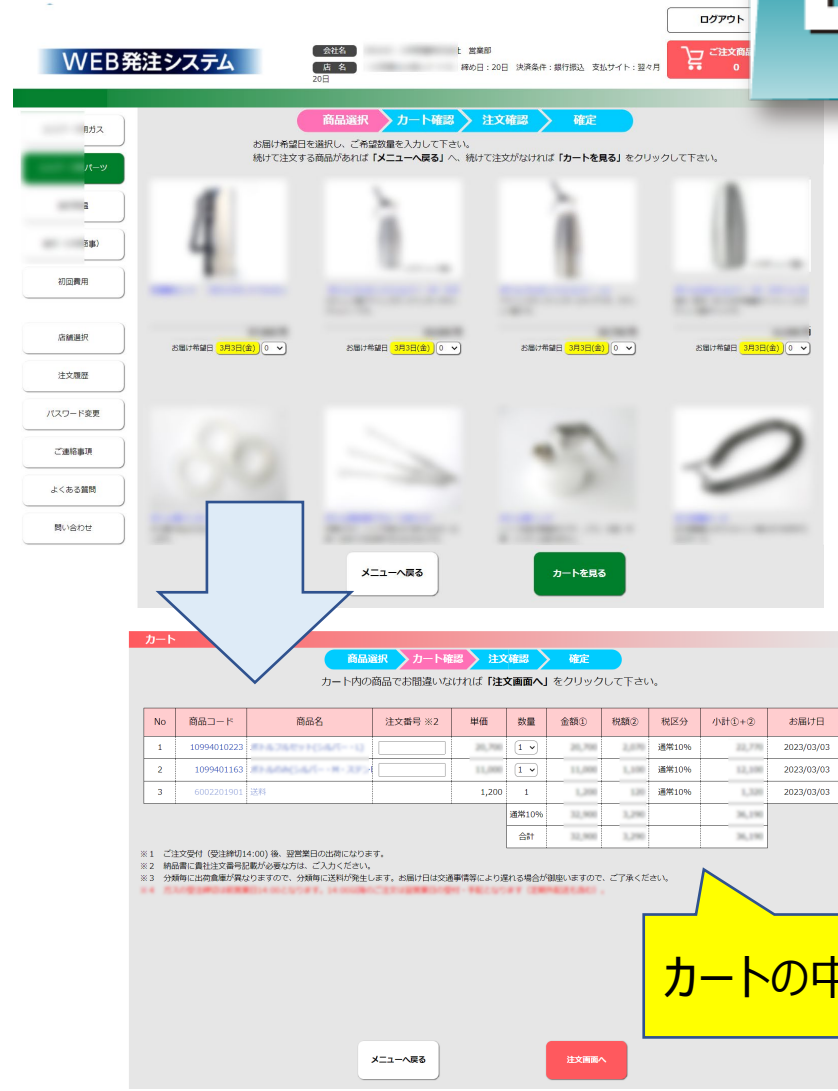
ログアウト

WEB発注システム

会社名 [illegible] 営業部
店名 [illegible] 締め日：20日 決済条件：銀行振込 支払サイト：翌々月20日

ご注文商品 0

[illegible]ガス
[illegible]パーツ
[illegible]
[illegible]
初回費用
店舗選択
注文履歴
パスワード変更
ご連絡事項
よくある質問
問い合わせ

商品選択 カート確認 注文確認 確定

お届け希望日を選択し、ご希望数量を入力して下さい。
続けて注文する商品があれば「メニューへ戻る」へ、続けて注文がなければ「カートを見る」をクリックして下さい。

お届け希望日 3月3日(金) 0
お届け希望日 3月3日(金) 0
お届け希望日 3月3日(金) 0
お届け希望日 3月3日(金) 0

メニューへ戻る
カートを見る

カート

商品選択 カート確認 注文確認 確定

カート内の商品でお間違いなければ「注文画面へ」をクリックして下さい。

| No | 商品コード | 商品名 | 注文番号 ※2 | 単価 | 数量 | 金額① | 税額② | 税区分 | 小計①+② | お届け日 |
|---|---|---|---|---|---|---|---|---|---|---|
| 1 | 10994010223 | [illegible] | | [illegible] | 1 | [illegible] | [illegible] | 通常10% | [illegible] | 2023/03/03 |
| 2 | 1099401163 | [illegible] | | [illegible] | 1 | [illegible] | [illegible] | 通常10% | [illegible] | 2023/03/03 |
| 3 | 6002201901 | 送料 | | 1,200 | 1 | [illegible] | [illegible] | 通常10% | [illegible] | 2023/03/03 |
| | | | | | 通常10% | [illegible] | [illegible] | | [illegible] | |
| | | | | | 合計 | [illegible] | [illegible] | | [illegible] | |

※1 ご注文受付（受注締切14:00）後、翌営業日の出荷になります。
※2 納品書に貴社注文番号記載が必要な方は、ご入力ください。
※3 分類毎に出荷倉庫が異なりますので、分類毎に送料が発生します。お届け日は交通事情等により遅れる場合が御座いますので、ご了承ください。
※4 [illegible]

カートの中

メニューへ戻る
注文画面へ